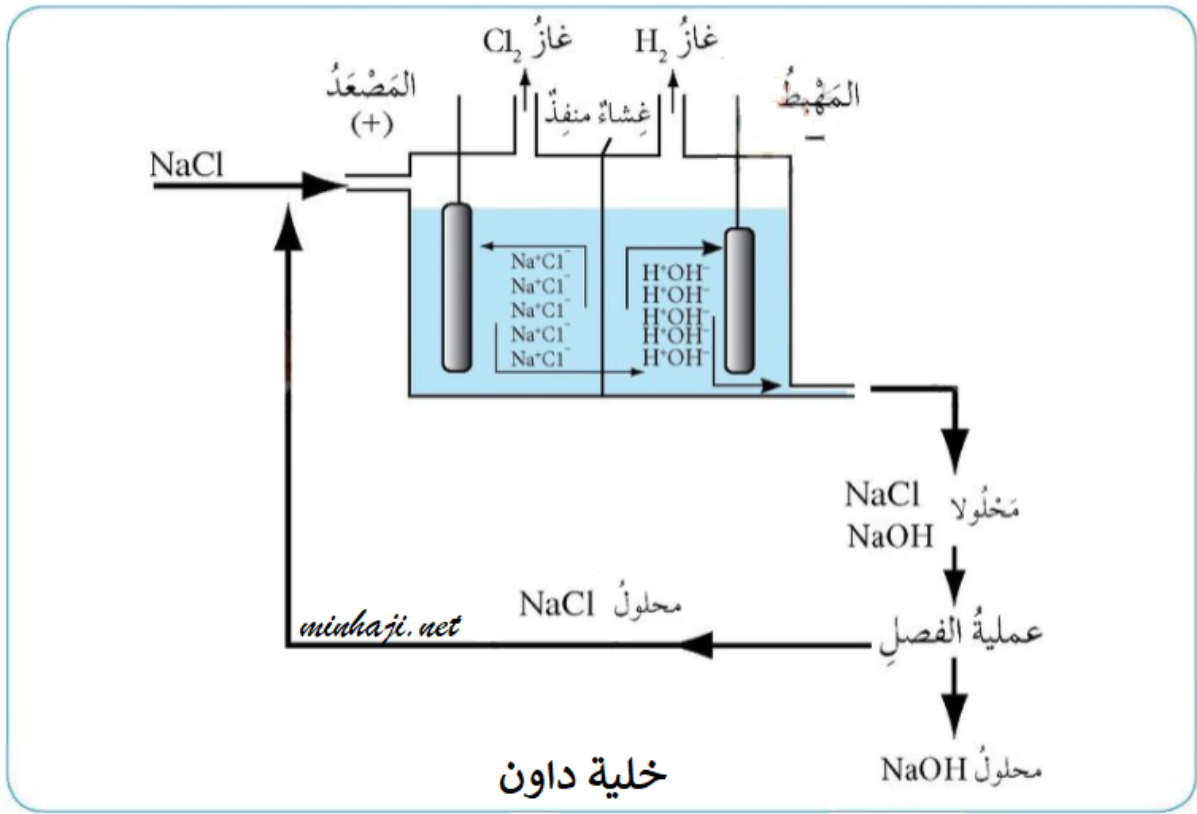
غازُ $Cl_2$

غازُ $H_2$

المَصْعَدُ
(+)

غِشاءٌ منفذٌ

المَهْبِطُ
−

NaCl

$Na^+Cl^-$
$Na^+Cl^-$
$Na^+Cl^-$
$Na^+Cl^-$
$Na^+Cl^-$

$H^+OH^-$
$H^+OH^-$
$H^+OH^-$
$H^+OH^-$
$H^+OH^-$

مَحلولا NaCl NaOH

عمليةُ الفصلِ

محلولُ NaCl

minhaji. net

محلولُ NaOH

خلية داون